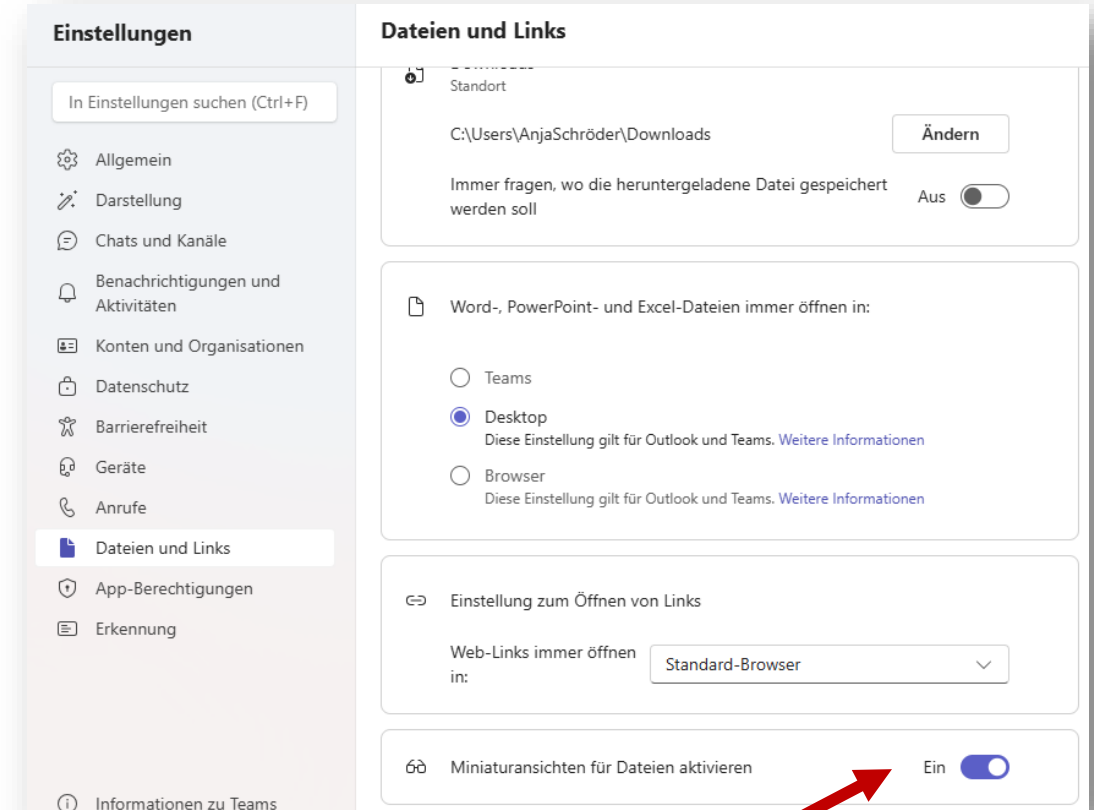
Einstellungen

In Einstellungen suchen (Ctrl+F)

Allgemein
Darstellung
Chats und Kanäle
Benachrichtigungen und Aktivitäten
Konten und Organisationen
Datenschutz
Barrierefreiheit
Geräte
Anrufe
Dateien und Links
App-Berechtigungen
Erkennung

Informationen zu Teams

Dateien und Links

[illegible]
Standort

C:\Users\AnjaSchröder\Downloads
Ändern

Immer fragen, wo die heruntergeladene Datei gespeichert werden soll
Aus

Word-, PowerPoint- und Excel-Dateien immer öffnen in:

Teams

Desktop
Diese Einstellung gilt für Outlook und Teams. Weitere Informationen

Browser
Diese Einstellung gilt für Outlook und Teams. Weitere Informationen

Einstellung zum Öffnen von Links

Web-Links immer öffnen in:
Standard-Browser

Miniaturansichten für Dateien aktivieren
Ein